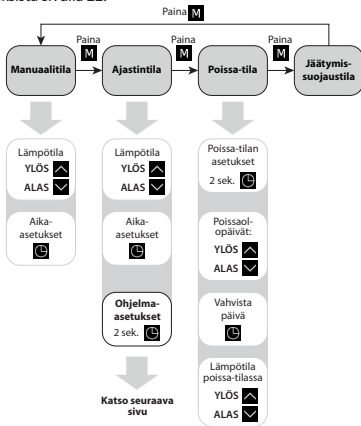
kasta on alla 22.

Paina M

Paina M

Paina M

Paina M

Manuaalitila

Ajastintila

Poissa-tila

Jäätymissuojaustila

Lämpötila
YLÖS
ALAS

Aika-asetukset

Lämpötila
YLÖS
ALAS

Aika-asetukset

Ohjelma-asetukset
2 sek.

Katso seuraava sivu

Poissa-tilan asetukset
2 sek.

Poissaolopäivät:
YLÖS
ALAS

Vahvista päivä

Lämpötila poissa-tilassa
YLÖS
ALAS